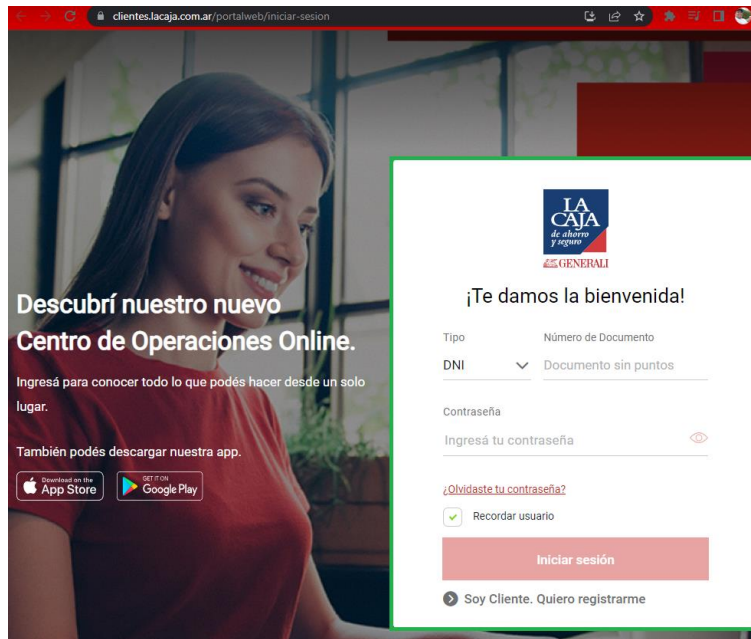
clientes.lacaja.com.ar/portalweb/iniciar-sesion

Descubrí nuestro nuevo Centro de Operaciones Online.

Ingresá para conocer todo lo que podés hacer desde un solo lugar.

También podés descargar nuestra app.

Download on the App Store

GET IT ON Google Play

LA CAJA de ahorro y seguro GENERALI

¡Te damos la bienvenida!

Tipo
DNI

Número de Documento
Documento sin puntos

Contraseña
Ingresá tu contraseña

¿Olvidaste tu contraseña?

Recordar usuario

Iniciar sesión

Soy Cliente. Quiero registrarme